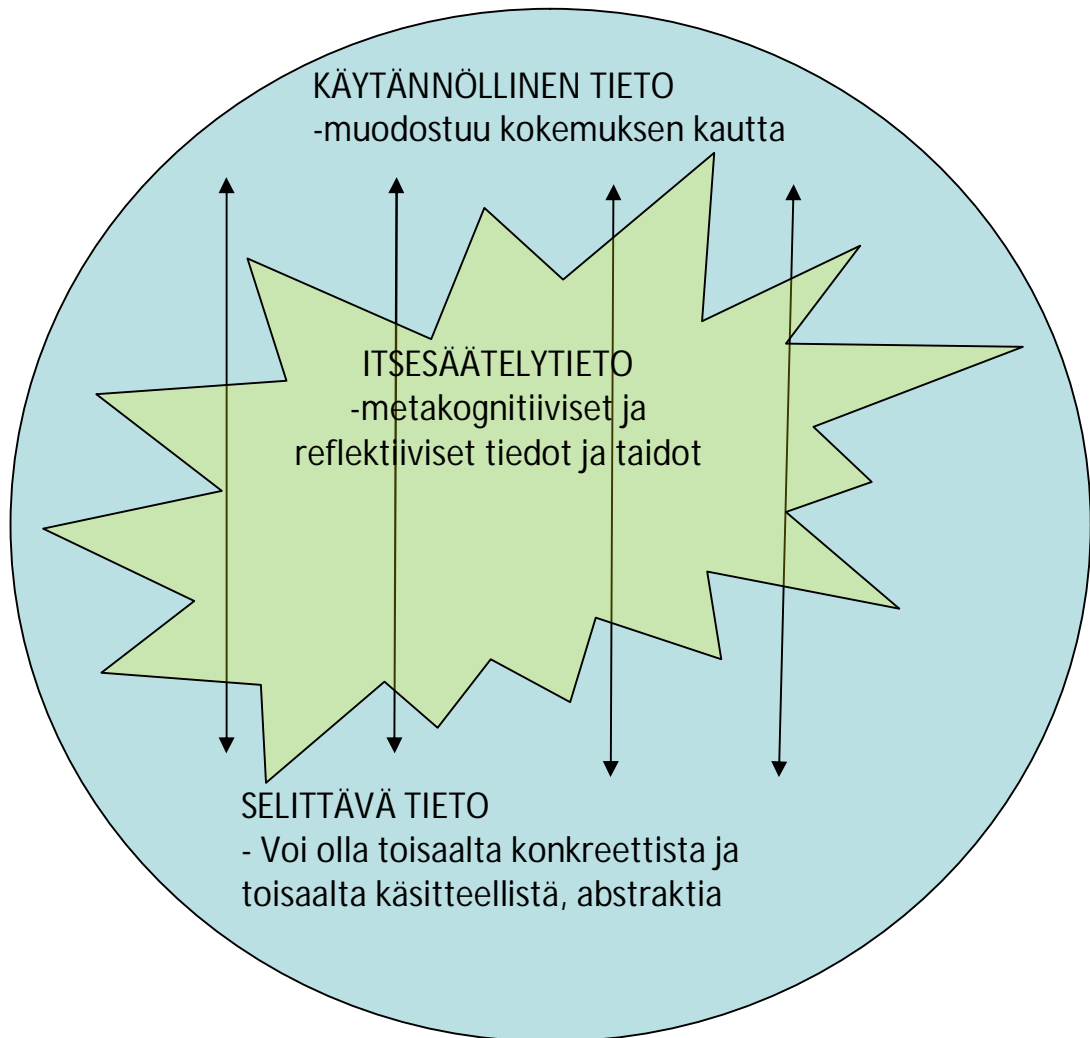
KÄYTÄNNÖLLINEN TIETO
-muodostuu kokemuksen kautta

ITSESÄÄTELYTIETO
-metakognitiiviset ja reflektiiviset tiedot ja taidot

SELITTÄVÄ TIETO
- Voi olla toisaalta konkreettista ja toisaalta käsitteellistä, abstraktia